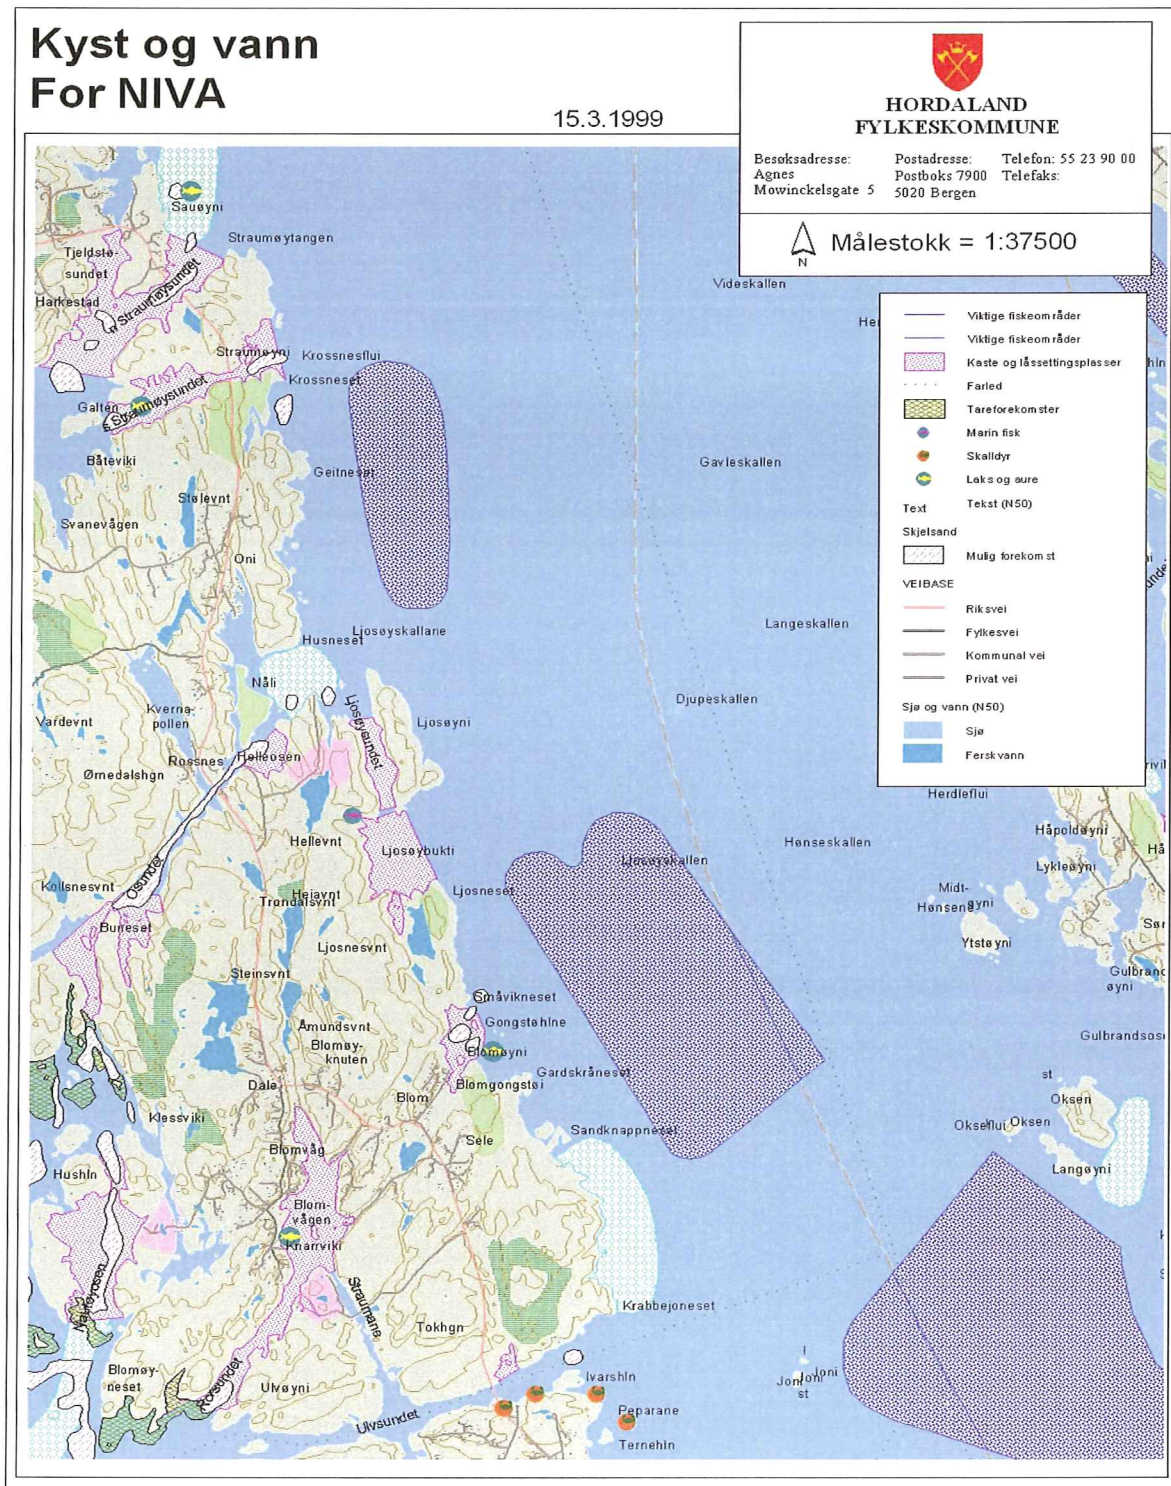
Kyst og vann
For NIVA

15.3.1999

HORDALAND
FYLKESKOMMUNE

Besøksadresse: Agnes Mowinckelsgate 5
Postadresse: Postboks 7900 5020 Bergen
Telefon: 55 23 90 00
Telefaks:

N
Målestokk = 1:37500

Viktige fiskeområder
Viktige fiskeområder
Kaste og låssettingsplasser
Farled
Tareforekomster
Marin fisk
Skalldyr
Laks og aure
Text Tekst (N50)
Skjelsand
Mulig forekomst
VEIBASE
Riksvei
Fylkesvei
Kommunal vei
Privat vei
Sjø og vann (N50)
Sjø
Ferskvann

Sauøyni
Straumøytangen
Tjeldstesundet
Harkestad
Straumøysundet
Straumøyni
Krossnesflui
Krossneset
Galten
Straumøysundet
Videskallen
He
Båteviki
Gavleskallen
Geitneset
Stalevnt
Svanevågen
Oni
Langeskallen
Husneset
Ljosøyskallane
Nåli
Djupeskallen
Ljosøysundet
Ljosøyni
Vardevnt
Kvernapollen
Rossnes
Helleosen
Ørnedalshgn
Herdleflui
Hellevnt
Ljosøybukti
Ljosøyskallen
Hønseskallen
Håpoldøyni
Lykleøyni
Osundet
Kollsnesvnt
Heiavnt
Trondalsvnt
Ljosneset
Midt-Hønsenøyni
Buneset
Ljosnesvnt
Ytstøyni
Steinsvnt
Gulbrandøyni
Småvikneset
Gongstøhine
Amundsvnt
Blomøyknuten
Blomøyni
Gulbrandsos
Gardskråneset
Dale
Blomgongstøi
Blom
st
Oksen
Klessviki
Sandknappneset
Okseflui
Oksen
Sele
Hushln
Blomvåg
Langøyni
Blomvågen
Knarrviki
Straumane
Krabbejoneset
Tokhgn
Nautøyosen
Blomøyneset
Rossundet
Ulvøyni
Ivarshln
Jonjoni
st
Peparane
Ulvsundet
Ternehln